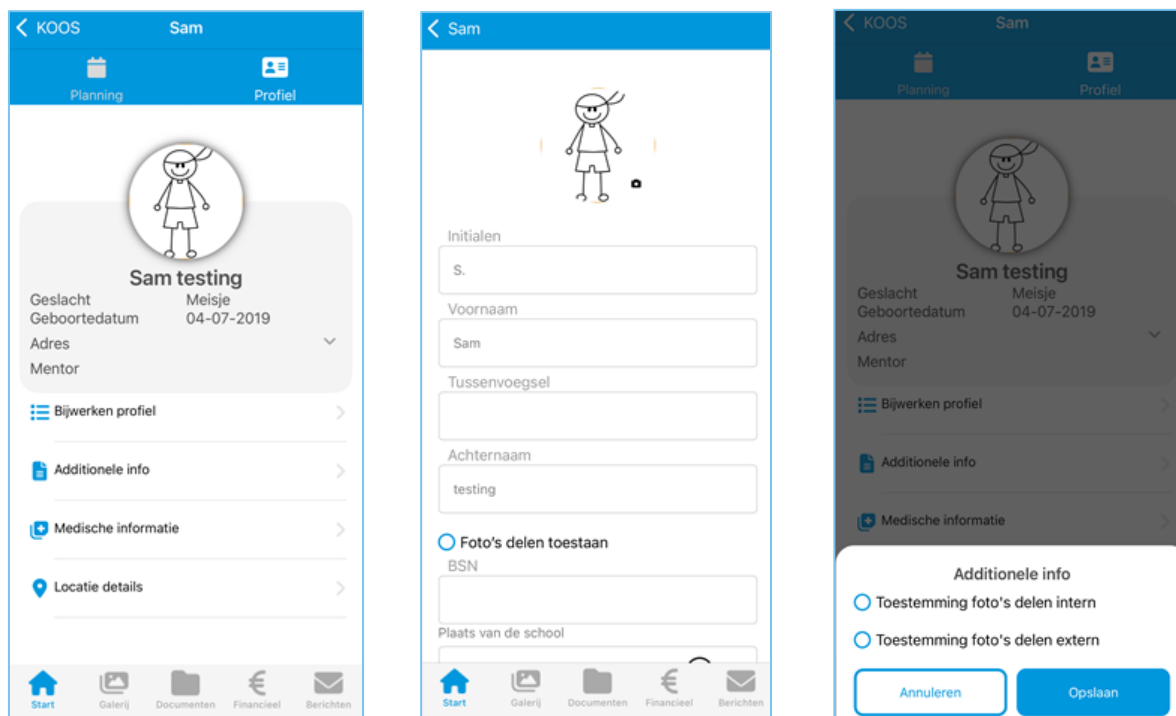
KOOS Sam

Planning Profiel

Sam testing

Geslacht Meisje
Geboortedatum 04-07-2019
Adres
Mentor

Bijwerken profiel

Additionele info

Medische informatie

Locatie details

Start Galerij Documenten Financieel Berichten

Sam

Initialen
S.
Voornaam
Sam
Tussenvoegsel

Achternaam
testing

Foto's delen toestaan
BSN

Plaats van de school

Start Galerij Documenten Financieel Berichten

KOOS Sam

Planning Profiel

Sam testing

Geslacht Meisje
Geboortedatum 04-07-2019
Adres
Mentor

Bijwerken profiel

Additionele info

Medische informatie

Additionele info

Toestemming foto's delen intern

Toestemming foto's delen extern

Annuleren Opslaan